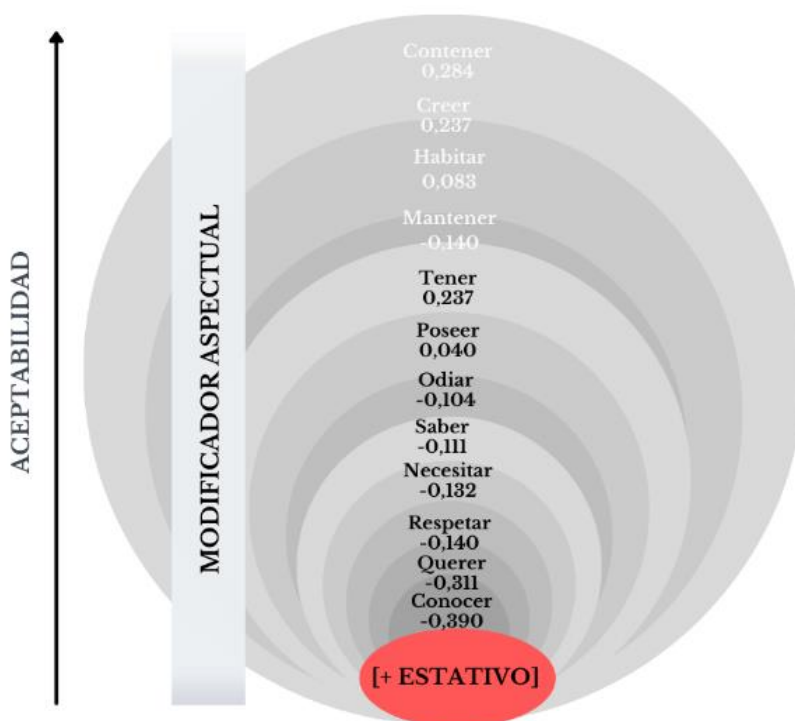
ACEPTABILIDAD

MODIFICADOR ASPECTUAL

Contener
0,284

Creer
0,237

Habitar
0,083

Mantener
-0,140

Tener
0,237

Poseer
0,040

Odiar
-0,104

Saber
-0,111

Necesitar
-0,132

Respetar
-0,140

Querer
-0,311

Conocer
-0,390

[+ ESTATIVO]